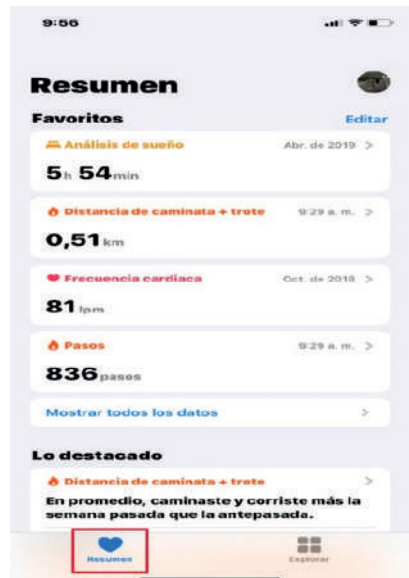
9:56

Resumen

Favoritos
Editar

Análisis de sueño
Abr. de 2019 >

5 h 54 min

Distancia de caminata + trote
9:29 a. m. >

0,51 km

Frecuencia cardíaca
Oct. de 2018 >

81 lpm

Pasos
9:29 a. m. >

836 pasos

Mostrar todos los datos >

Lo destacado

Distancia de caminata + trote >

En promedio, caminaste y corriste más la semana pasada que la antepasada.

Resumen
Explorar